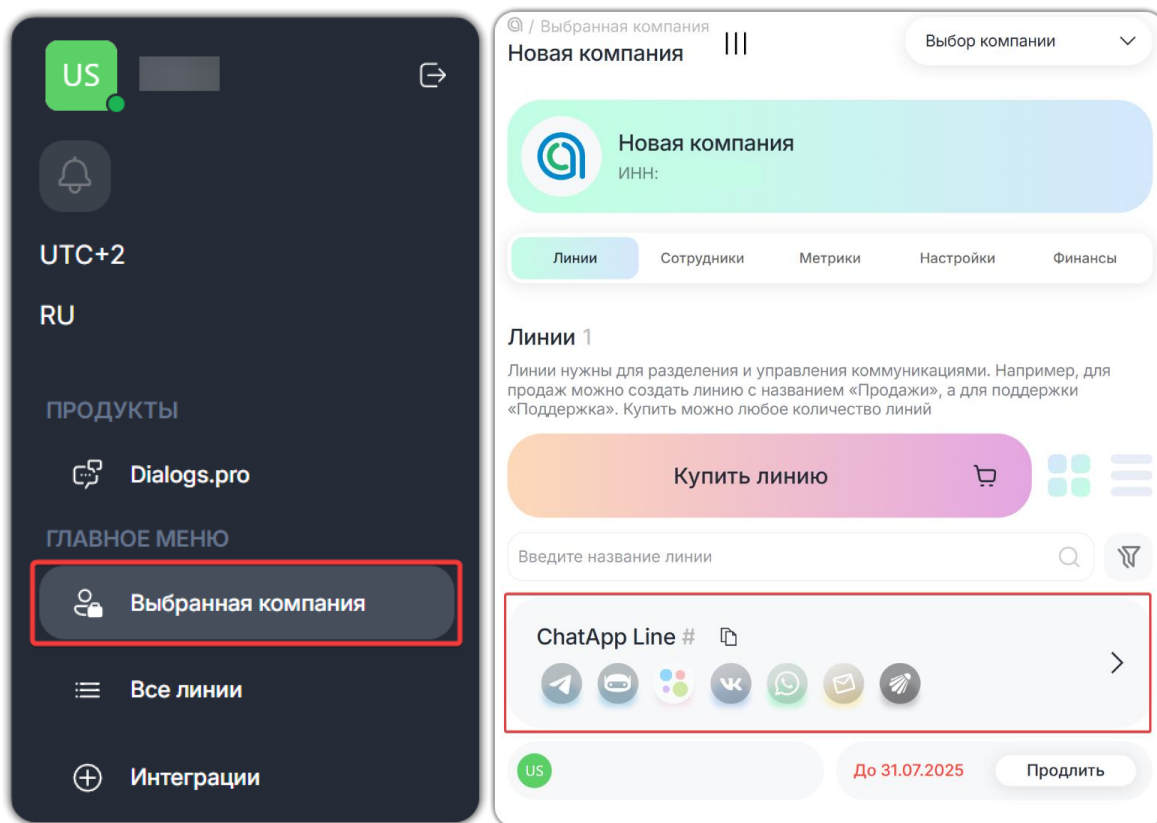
US

UTC+2

RU

ПРОДУКТЫ

Dialogs.pro

ГЛАВНОЕ МЕНЮ

Выбранная компания

Все линии

Интеграции

/ Выбранная компания

Новая компания

Выбор компании

Новая компания

ИНН:

Линии | Сотрудники | Метрики | Настройки | Финансы

Линии 1

Линии нужны для разделения и управления коммуникациями. Например, для продаж можно создать линию с названием «Продажи», а для поддержки «Поддержка». Купить можно любое количество линий

Купить линию

Введите название линии

ChatApp Line #

US

До 31.07.2025

Продлить